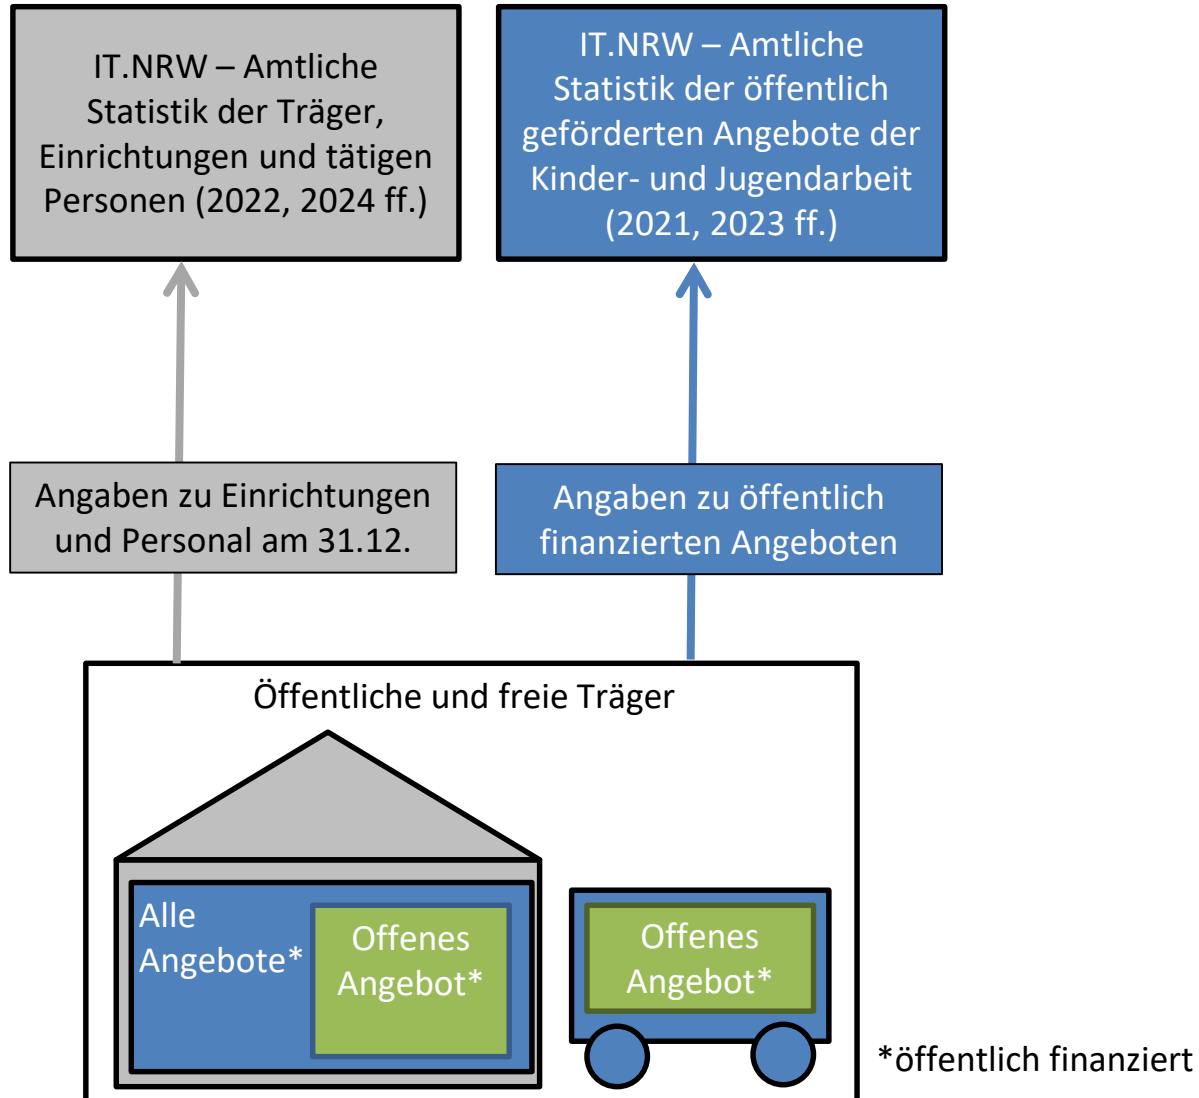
IT.NRW – Amtliche Statistik der Träger, Einrichtungen und tätigen Personen (2022, 2024 ff.)

IT.NRW – Amtliche Statistik der öffentlich geförderten Angebote der Kinder- und Jugendarbeit (2021, 2023 ff.)

Angaben zu Einrichtungen und Personal am 31.12.

Angaben zu öffentlich finanzierten Angeboten

Öffentliche und freie Träger

Alle Angebote*

Offenes Angebot*

Offenes Angebot*

*öffentlich finanziert